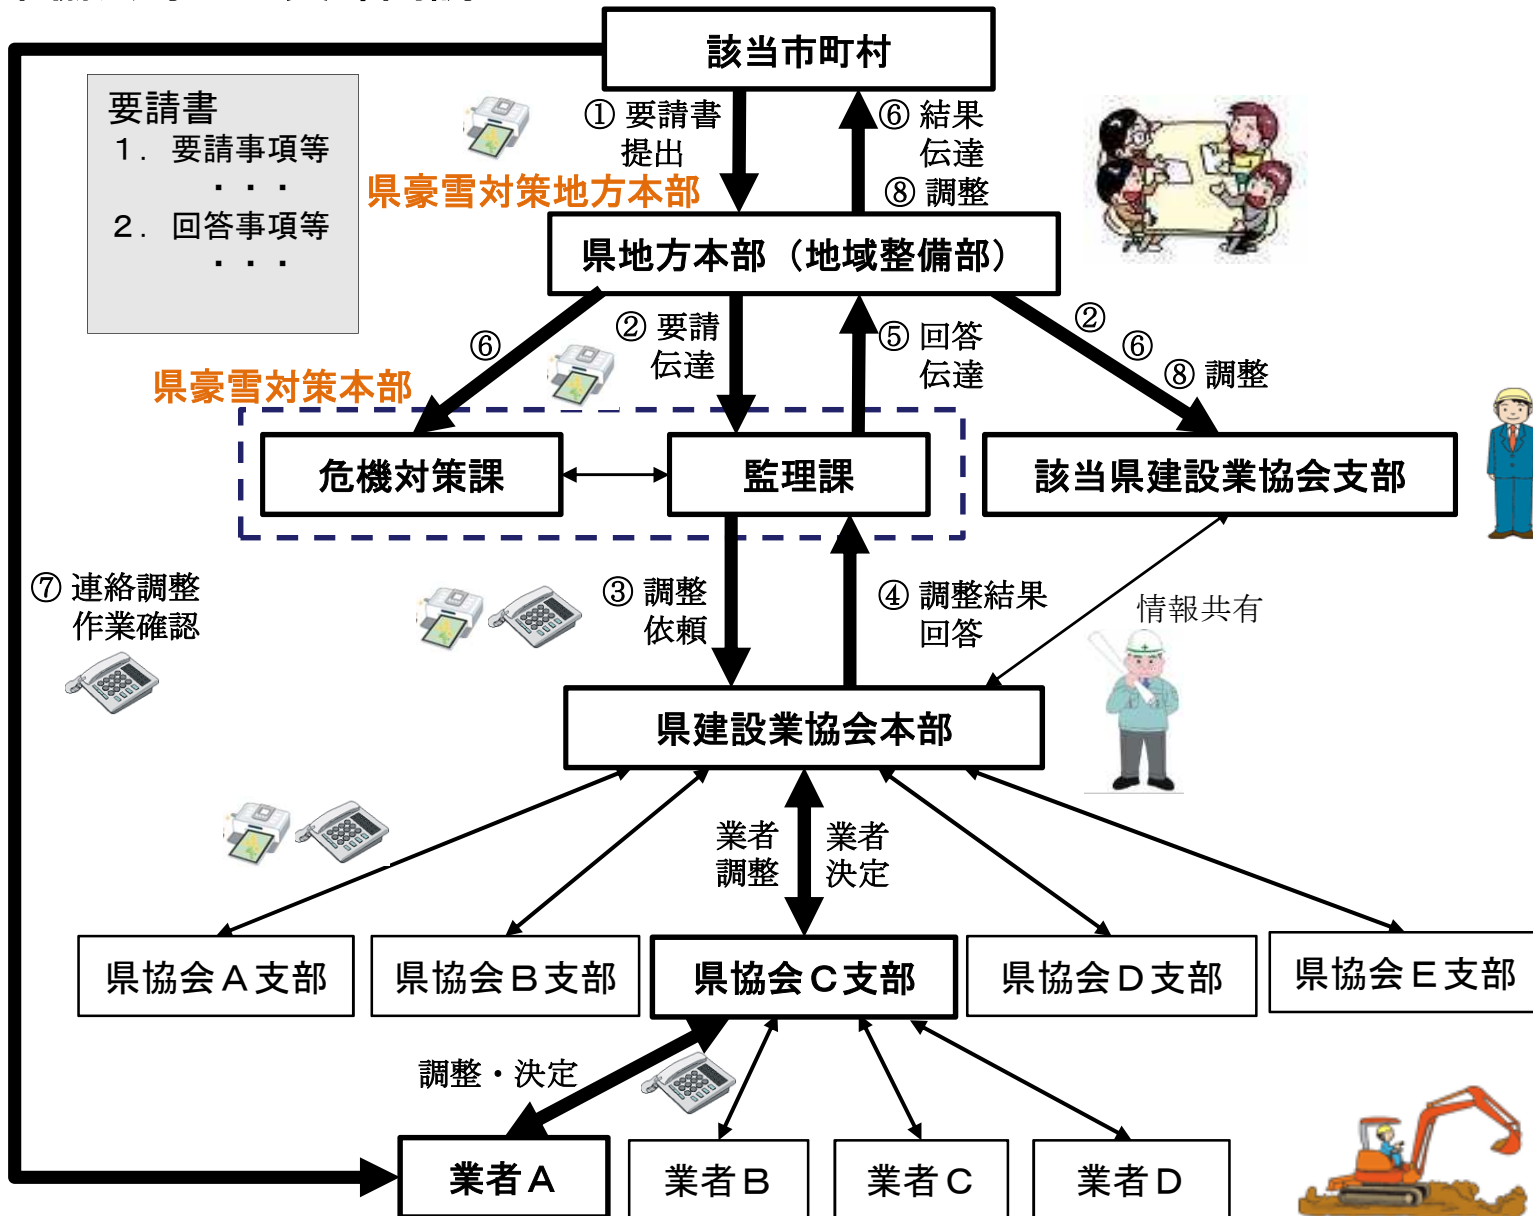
該当市町村

要請書
1．要請事項等
・・・
2．回答事項等
・・・

① 要請書提出
⑥ 結果伝達
⑧ 調整

県豪雪対策地方本部

県地方本部（地域整備部）

⑥
② 要請伝達
⑤ 回答伝達
②
⑥
⑧ 調整

県豪雪対策本部

危機対策課
監理課
該当県建設業協会支部

⑦ 連絡調整
作業確認

③ 調整依頼
④ 調整結果回答
情報共有

県建設業協会本部

業者調整
業者決定

県協会Ａ支部
県協会Ｂ支部
県協会Ｃ支部
県協会Ｄ支部
県協会Ｅ支部

調整・決定

業者Ａ
業者Ｂ
業者Ｃ
業者Ｄ